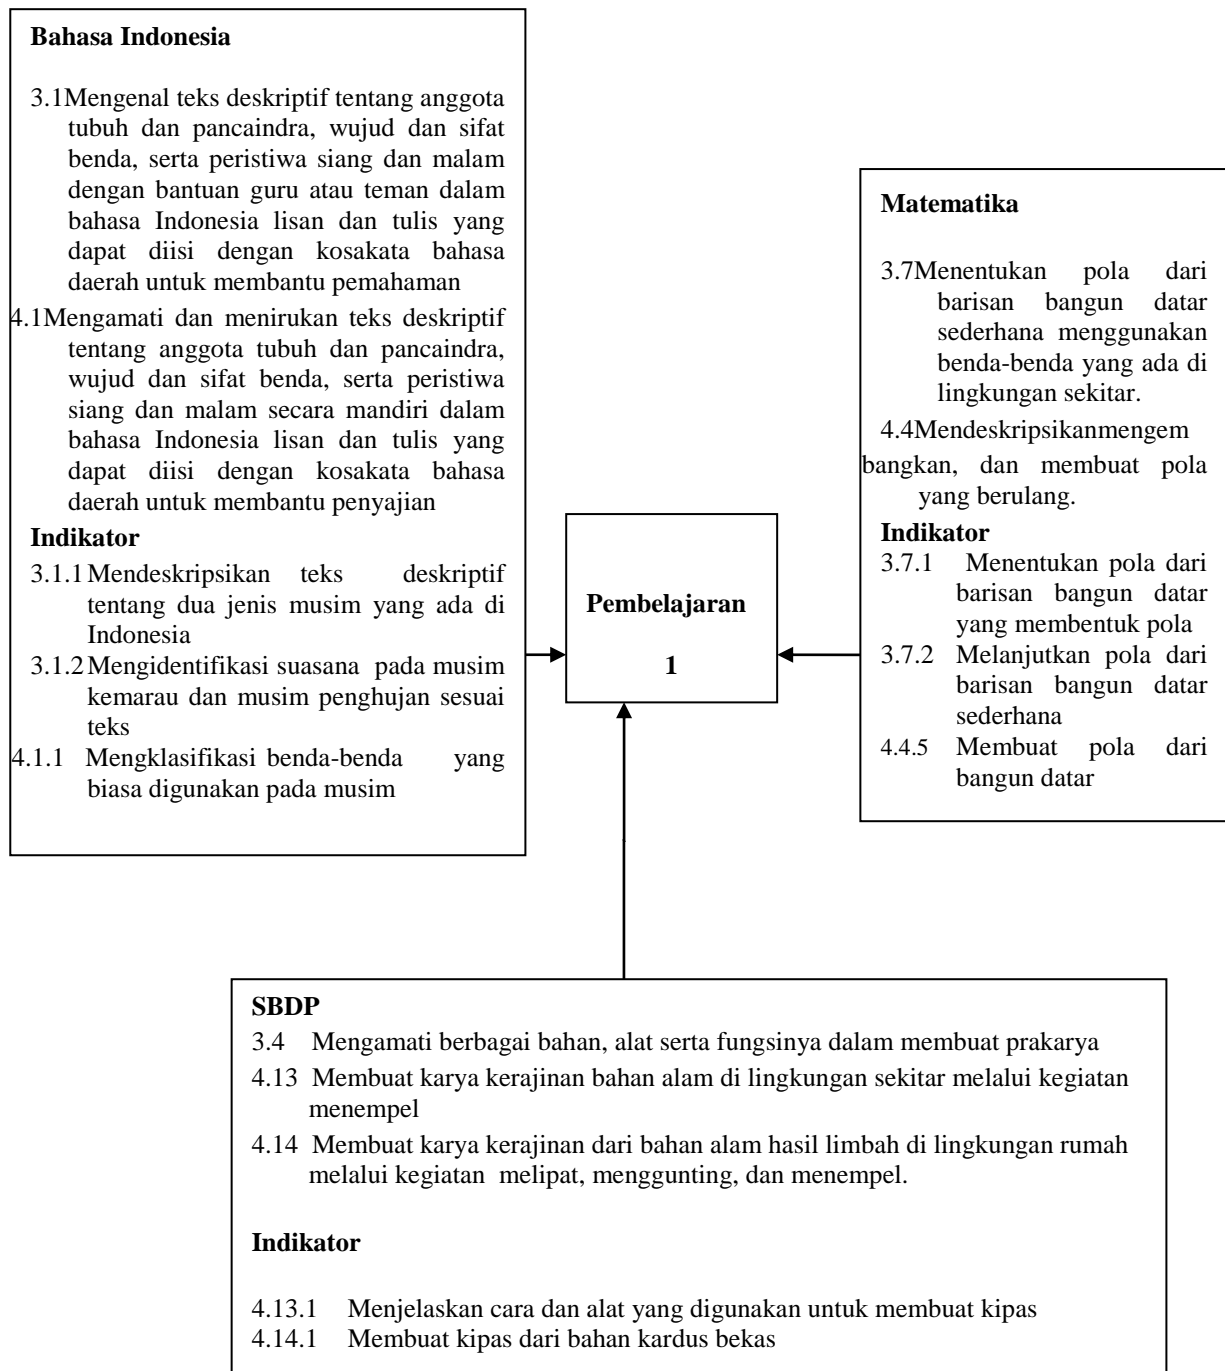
**Bahasa Indonesia**

3.1 Mengenal teks deskriptif tentang anggota tubuh dan pancaindra, wujud dan sifat benda, serta peristiwa siang dan malam dengan bantuan guru atau teman dalam bahasa Indonesia lisan dan tulis yang dapat diisi dengan kosakata bahasa daerah untuk membantu pemahaman

4.1 Mengamati dan menirukan teks deskriptif tentang anggota tubuh dan pancaindra, wujud dan sifat benda, serta peristiwa siang dan malam secara mandiri dalam bahasa Indonesia lisan dan tulis yang dapat diisi dengan kosakata bahasa daerah untuk membantu penyajian

**Indikator**

3.1.1 Mendeskripsikan teks deskriptif tentang dua jenis musim yang ada di Indonesia

3.1.2 Mengidentifikasi suasana pada musim kemarau dan musim penghujan sesuai teks

4.1.1 Mengklasifikasi benda-benda yang biasa digunakan pada musim

**Matematika**

3.7 Menentukan pola dari barisan bangun datar sederhana menggunakan benda-benda yang ada di lingkungan sekitar.

4.4 Mendeskripsikanmengembangkan, dan membuat pola yang berulang.

**Indikator**

3.7.1 Menentukan pola dari barisan bangun datar yang membentuk pola

3.7.2 Melanjutkan pola dari barisan bangun datar sederhana

4.4.5 Membuat pola dari bangun datar

**Pembelajaran 1**

**SBDP**

3.4 Mengamati berbagai bahan, alat serta fungsinya dalam membuat prakarya

4.13 Membuat karya kerajinan bahan alam di lingkungan sekitar melalui kegiatan menempel

4.14 Membuat karya kerajinan dari bahan alam hasil limbah di lingkungan rumah melalui kegiatan melipat, menggunting, dan menempel.

**Indikator**

4.13.1 Menjelaskan cara dan alat yang digunakan untuk membuat kipas
4.14.1 Membuat kipas dari bahan kardus bekas